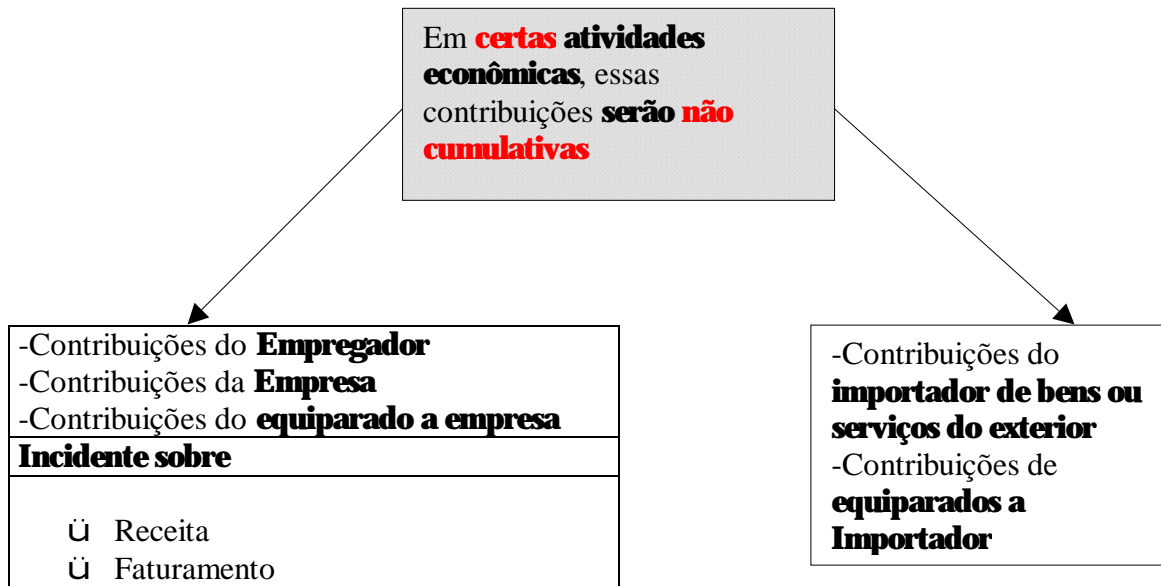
Em certas atividades econômicas, essas contribuições serão não cumulativas

-Contribuições do Empregador
-Contribuições da Empresa
-Contribuições do equiparado a empresa

Incidente sobre

Ü Receita
Ü Faturamento

-Contribuições do importador de bens ou serviços do exterior
-Contribuições de equiparados a Importador